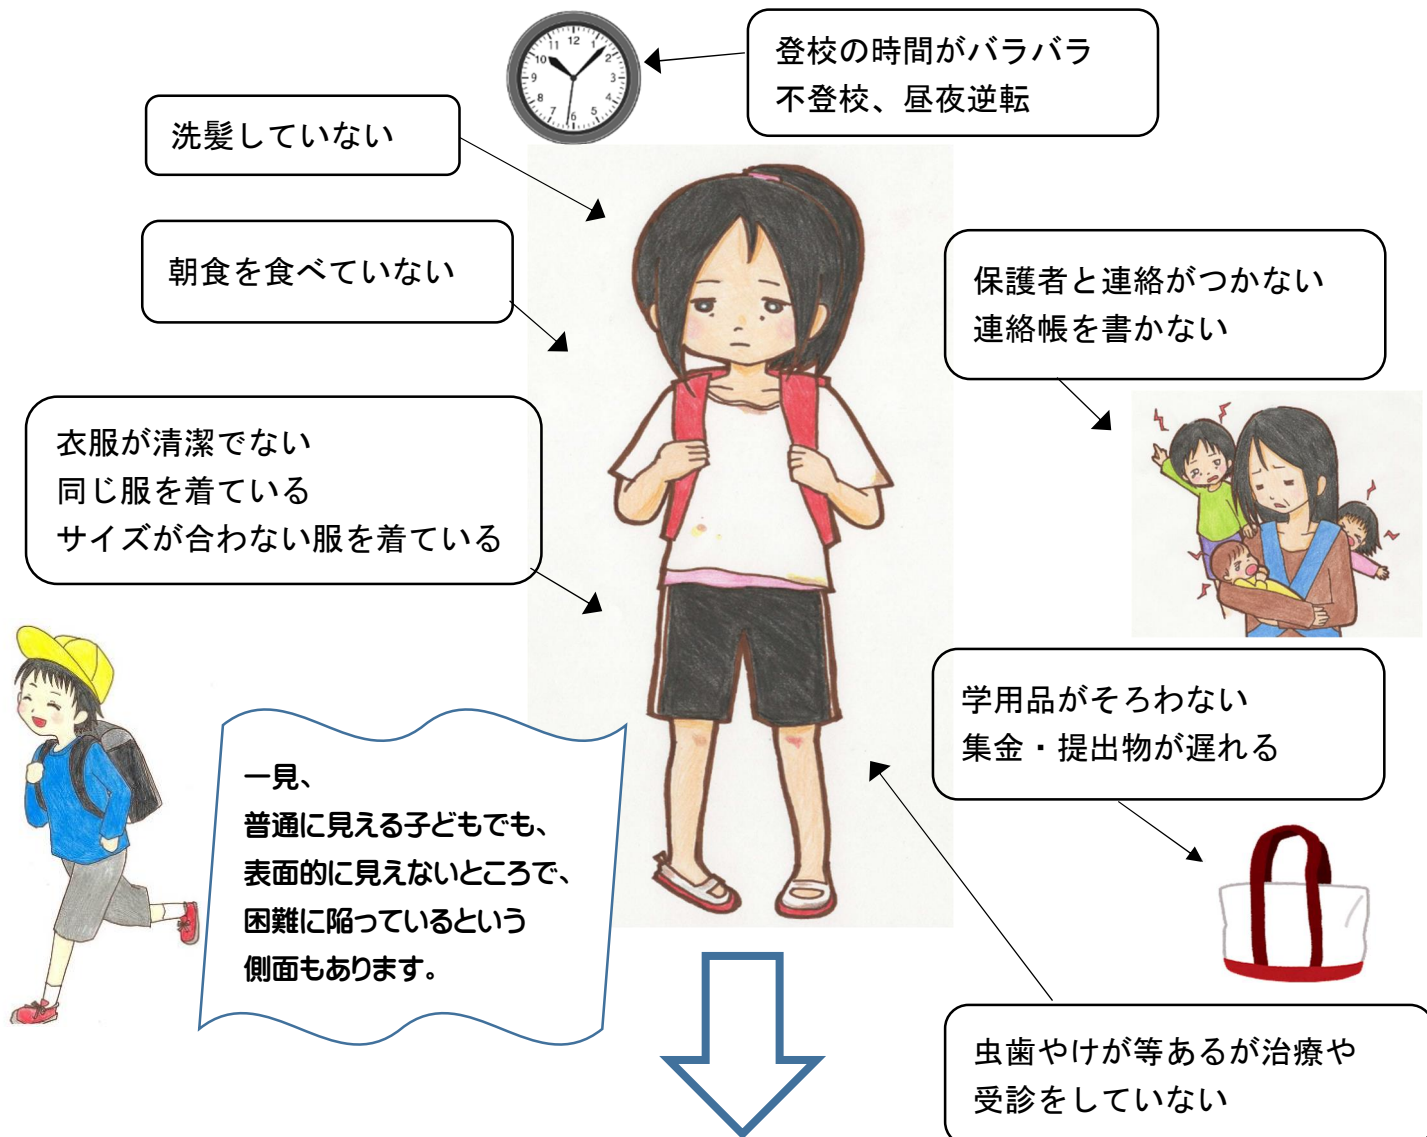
登校の時間がバラバラ
不登校、昼夜逆転

洗髪していない

朝食を食べていない

保護者と連絡がつかない
連絡帳を書かない

衣服が清潔でない
同じ服を着ている
サイズが合わない服を着ている

学用品がそろわない
集金・提出物が遅れる

一見、
普通に見える子どもでも、
表面的に見えないところで、
困難に陥っているという
側面もあります。

虫歯やけが等あるが治療や
受診をしていない